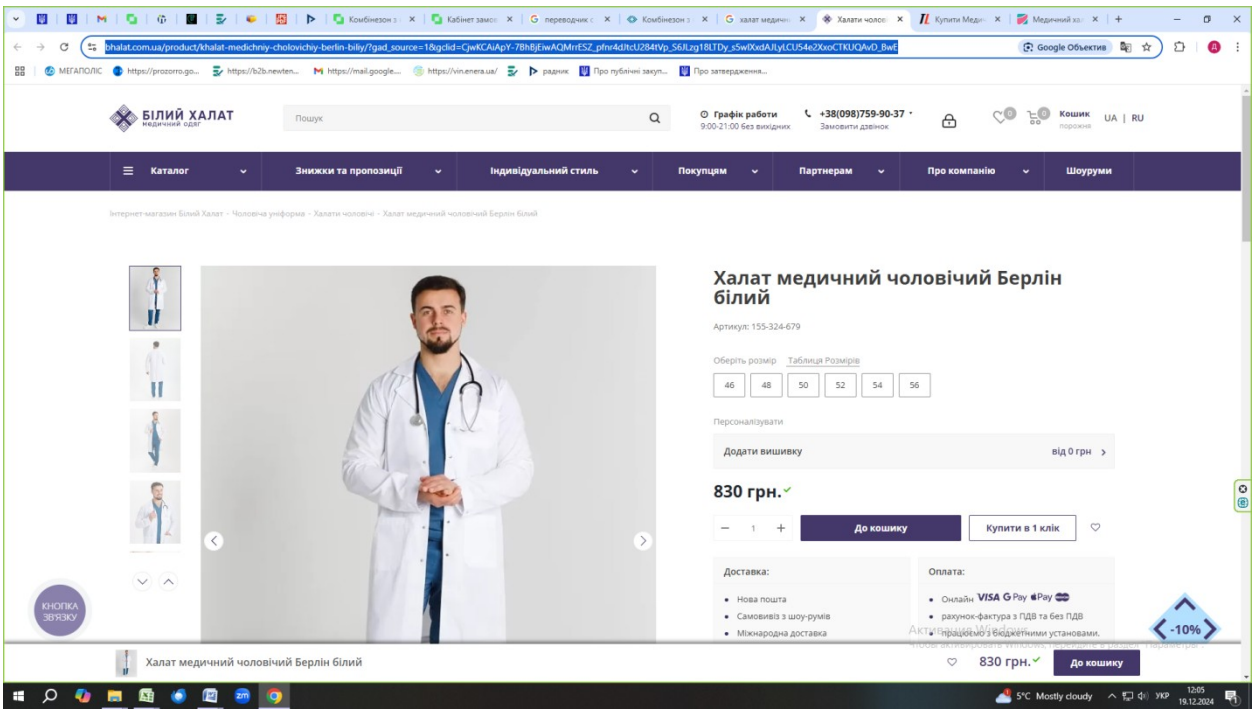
Комбінезон з | Кабінет замо | переводчик | Комбінезон з | халат медичн | Халати чолов | Купити Меди | Медичний ха

bhalat.com.ua/product/khalat-medichniy-cholovichiy-berlin-biliy/?gad_source=1&gclid=CjwKCAiApY-7BhBjEiwAQMrrESZ_pfnr4dJtcU284tVp_S6JLzg18LTDy_s5wlXxdAJLyLCU54e2XxoCTKUQAvD_BwE

Google Объектив

МЕГАПОЛІС https://prozorro.go... https://b2b.newten... https://mail.google... https://vin.enera.ua/ радник Про публічні закуп... Про затвердження...

БІЛИЙ ХАЛАТ медичний одяг

Пошук

Графік работи 9:00-21:00 без вихідних

+38(098)759-90-37 Замовити дзвінок

0 0 Кошик порожня UA | RU

Каталог | Знижки та пропозиції | Індивідуальний стиль | Покупцям | Партнерам | Про компанію | Шоуруми

Інтернет-магазин Білий Халат › Чоловіча уніформа › Халати чоловічі › Халат медичний чоловічий Берлін білий

Халат медичний чоловічий Берлін білий

Артикул: 155-324-679

Оберіть розмір Таблиця Розмірів

46 48 50 52 54 56

Персоналізувати

Додати вишивку від 0 грн

830 грн.

− 1 + До кошику Купити в 1 клік

Доставка:
• Нова пошта
• Самовивіз з шоу-румів
• Міжнародна доставка

Оплата:
• Онлайн VISA G Pay Pay
• рахунок-фактура з ПДВ та без ПДВ
• працюємо з бюджетними установами.

КНОПКА ЗВ'ЯЗКУ

-10%

Активация Windows

Халат медичний чоловічий Берлін білий 830 грн. До кошику

5°C Mostly cloudy УКР 12:05 19.12.2024